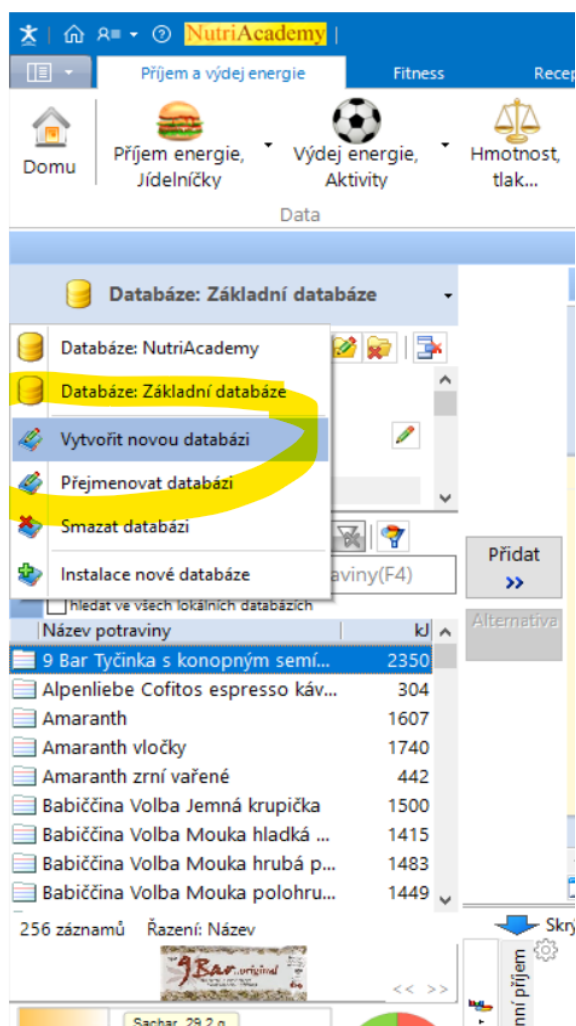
NutriAcademy

Příjem a výdej energie
Fitness
Recep

Domu
Příjem energie, Jídelníčky
Výdej energie, Aktivity
Hmotnost, tlak...
Data

Databáze: Základní databáze

Databáze: NutriAcademy
Databáze: Základní databáze
Vytvořit novou databázi
Přejmenovat databázi
Smazat databázi
Instalace nové databáze

aviny(F4)
hledat ve všech lokálních databázích

Přidat
»
Alternativa

| Název potraviny | kJ |
|---|---|
| 9 Bar Tyčinka s konopným semí... | 2350 |
| Alpenliebe Cofitos espresso káv... | 304 |
| Amaranth | 1607 |
| Amaranth vločky | 1740 |
| Amaranth zrní vařené | 442 |
| Babiččina Volba Jemná krupička | 1500 |
| Babiččina Volba Mouka hladká ... | 1415 |
| Babiččina Volba Mouka hrubá p... | 1483 |
| Babiččina Volba Mouka polohru... | 1449 |

256 záznamů Řazení: Název
9 Bar original
<< >>
Skr
nní příjem
Sachar. 29,2 g